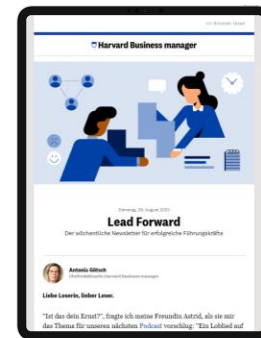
Im Browser lesen

Harvard Business manager

Dienstag, 29. August 2023

Lead Forward

Der wöchentliche Newsletter für erfolgreiche Führungskräfte

Antonia Götsch
Chefredakteurin Harvard Business manager

Liebe Leserin, lieber Leser,

"Ist das dein Ernst?", fragte ich meine Freundin Astrid, als sie mir das Thema für unseren nächsten Podcast vorschlug: "Ein Loblied auf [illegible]